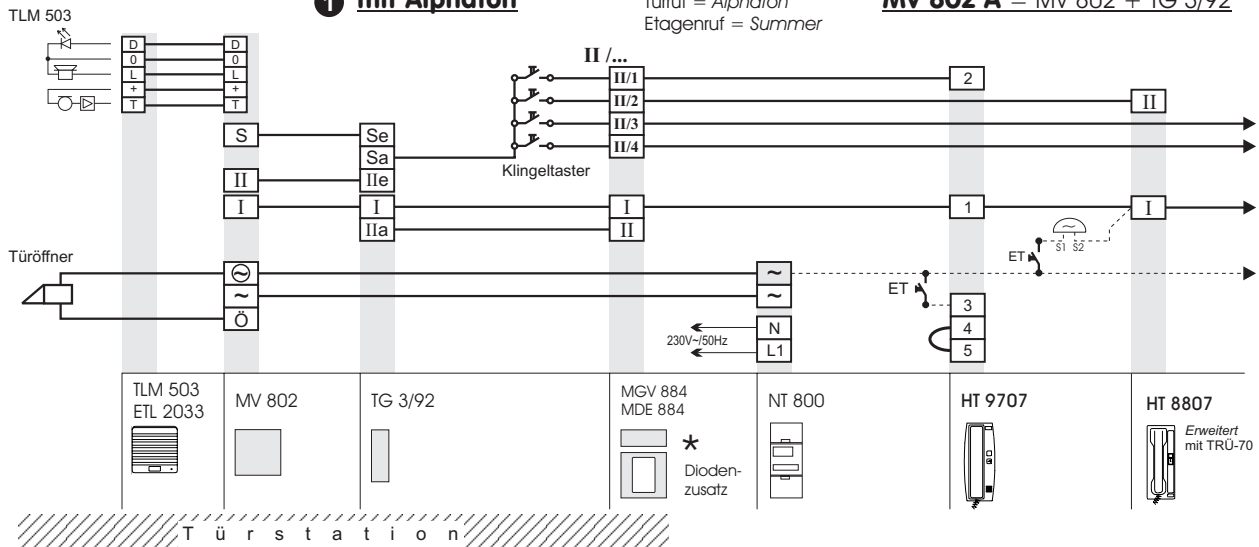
TLM 503

1 mit Alphaton

Tufruf = Alphaton
Etagenruf = Summer

MV 802 A = MV 802 + TG 3/92

D
0
L
+
T

D
0
L
+
T

S

Se
Sa

II

IIe

I

I

IIa

II /...

II/1
II/2
II/3
II/4

Klingeltaster

I
II

2

II

1

I

S1 S2

ET

Türöffner

~
~
Ö

~
~

ET

3
4
5

230V~/50Hz

N
L1

TLM 503
ETL 2033

MV 802

TG 3/92

MGV 884
MDE 884

*
Dioden-zusatz

NT 800

HT 9707

HT 8807

Erweitert mit TRÜ-70

T ü r s t a t i o n